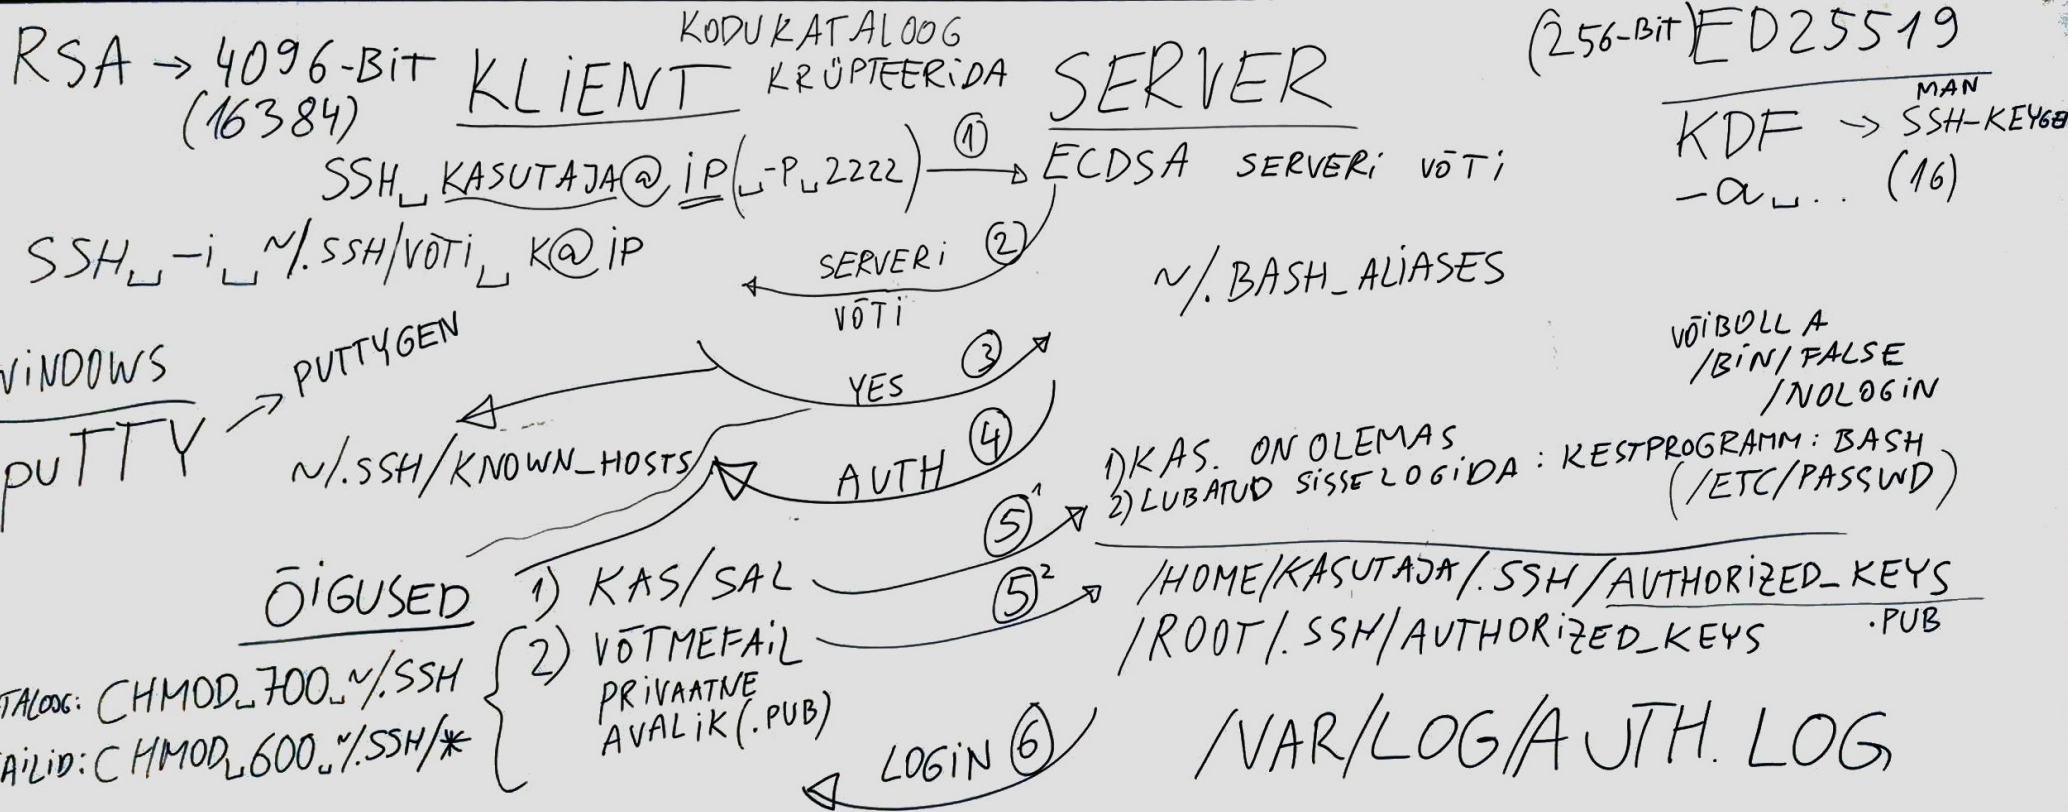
RSA → 4096-BIT (16384)

KODUKATALOOG
KLIENT KRÜPTEERIDA

SERVER

(256-BIT) ED25519

KDF → MAN SSH-KEYGE
-a␣.. (16)

SSH␣KASUTAJA@IP(␣-P␣2222) ① → ECDSA SERVERI VÕTI

SSH␣-i␣~/.SSH/VÕTI␣ K@IP

SERVERI ② VÕTI

~/.BASH_ALIASES

WINDOWS

PUTTY → PUTTYGEN

YES ③

VÕIBOLL A /BIN/FALSE /NOLOGIN

~/.SSH/KNOWN_HOSTS

AUTH ④

1) KAS. ON OLEMAS
2) LUBATUD SISSE LOGIDA : KESTPROGRAMM : BASH (/ETC/PASSWD)

$⑤^1$

ÕIGUSED 1) KAS/SAL

$⑤^2$

/HOME/KASUTAJA/.SSH/AUTHORIZED_KEYS .PUB
/ROOT/.SSH/AUTHORIZED_KEYS

2) VÕTMEFAIL
PRIVAATNE
AVALIK(.PUB)

TALOOG: CHMOD␣700␣~/.SSH
AILID: CHMOD␣600␣~/.SSH/*

LOGIN ⑥

/VAR/LOG/AUTH.LOG